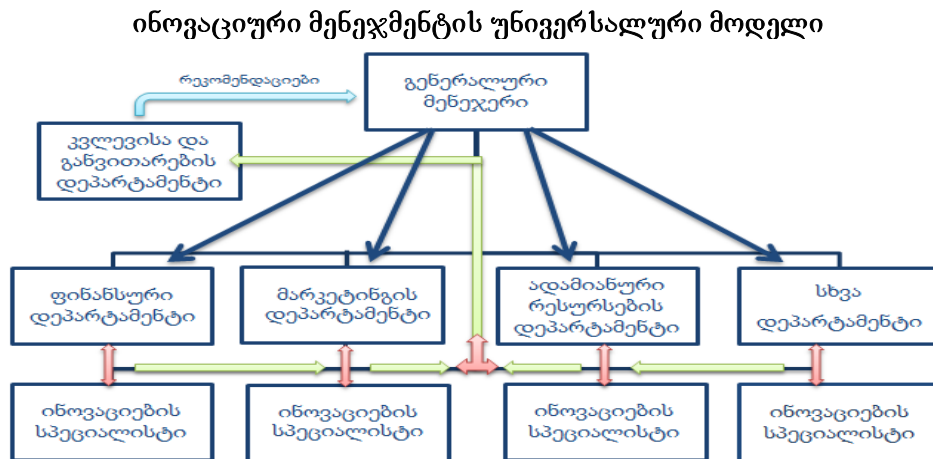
ინოვაციური მენეჯმენტის უნივერსალური მოდელი

რეკომენდაციები

გენერალური მენეჯერი

კვლევისა და განვითარების დეპარტამენტი

ფინანსური დეპარტამენტი

მარკეტინგის დეპარტამენტი

ადამიანური რესურსების დეპარტამენტი

სხვა დეპარტამენტი

ინოვაციების სპეციალისტი

ინოვაციების სპეციალისტი

ინოვაციების სპეციალისტი

ინოვაციების სპეციალისტი